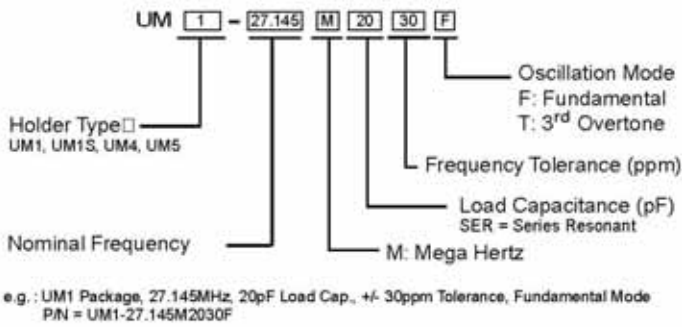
UM 1 - 27.145 M 20 30 F

Oscillation Mode
F: Fundamental
T: 3$^{rd}$ Overtone

Holder Type□
UM1, UM1S, UM4, UM5

Frequency Tolerance (ppm)

Load Capacitance (pF)
SER = Series Resonant

Nominal Frequency

M: Mega Hertz

e.g. : UM1 Package, 27.145MHz, 20pF Load Cap., +/- 30ppm Tolerance, Fundamental Mode
P/N = UM1-27.145M2030F